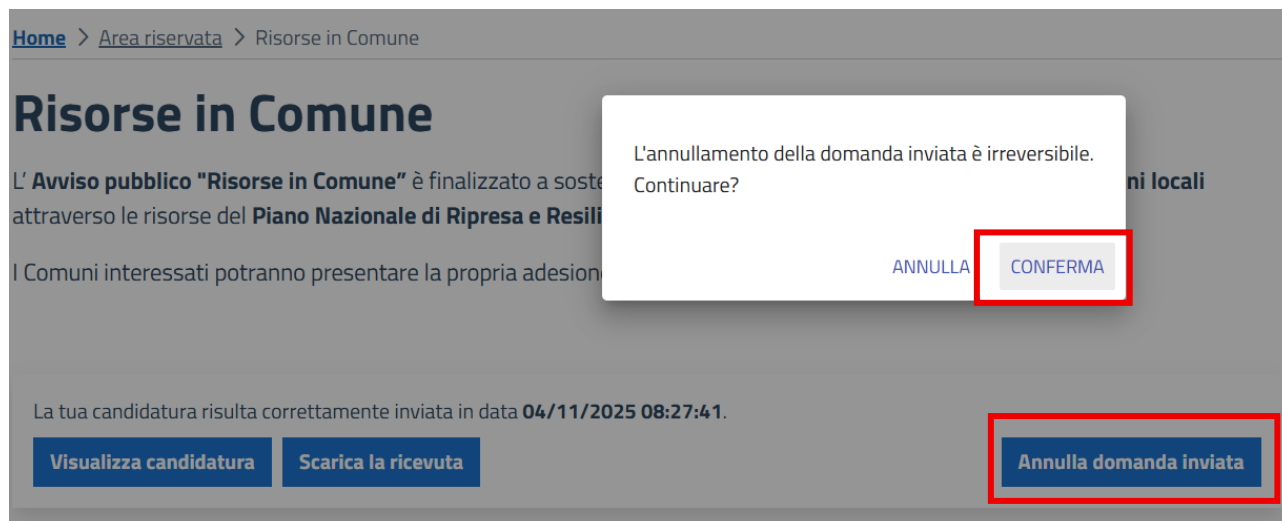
Home > Area riservata > Risorse in Comune

Risorse in Comune

L' Avviso pubblico "Risorse in Comune" è finalizzato a soste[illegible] ni locali attraverso le risorse del Piano Nazionale di Ripresa e Resili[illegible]

I Comuni interessati potranno presentare la propria adesion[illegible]

L'annullamento della domanda inviata è irreversibile. Continuare?

ANNULLA CONFERMA

La tua candidatura risulta correttamente inviata in data 04/11/2025 08:27:41.

Visualizza candidatura Scarica la ricevuta Annulla domanda inviata